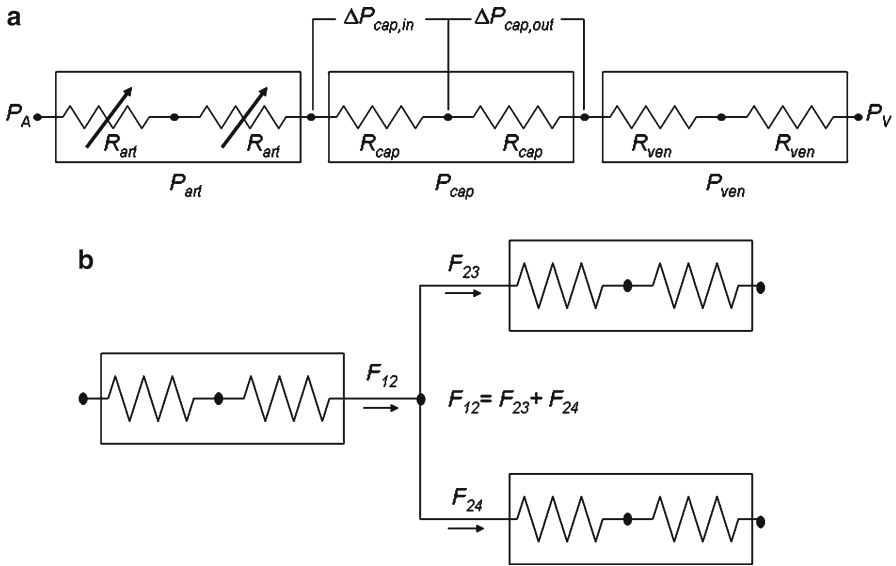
a

$\Delta P_{cap,in}$ $\Delta P_{cap,out}$

$P_A$ $R_{art}$ $R_{art}$ $R_{cap}$ $R_{cap}$ $R_{ven}$ $R_{ven}$ $P_V$

$P_{art}$ $P_{cap}$ $P_{ven}$

b

$F_{23}$

$F_{12}$

$F_{12} = F_{23} + F_{24}$

$F_{24}$